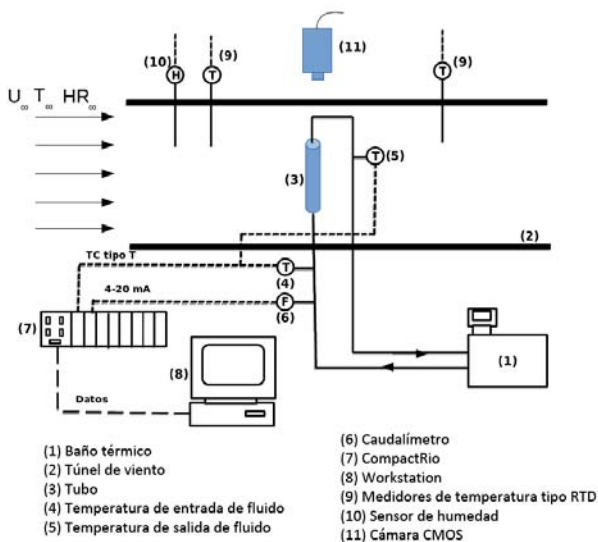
(10) H
T (9)
(11)
T (9)
$U_\infty$ $T_\infty$ $HR_\infty$
(3)
T (5)
(2)
TC tipo T
T
(4)
4-20 mA
F
(6)
(7)
(8)
(1)
Datos

(1) Baño térmico
(2) Túnel de viento
(3) Tubo
(4) Temperatura de entrada de fluido
(5) Temperatura de salida de fluido

(6) Caudalímetro
(7) CompactRio
(8) Workstation
(9) Medidores de temperatura tipo RTD
(10) Sensor de humedad
(11) Cámara CMOS